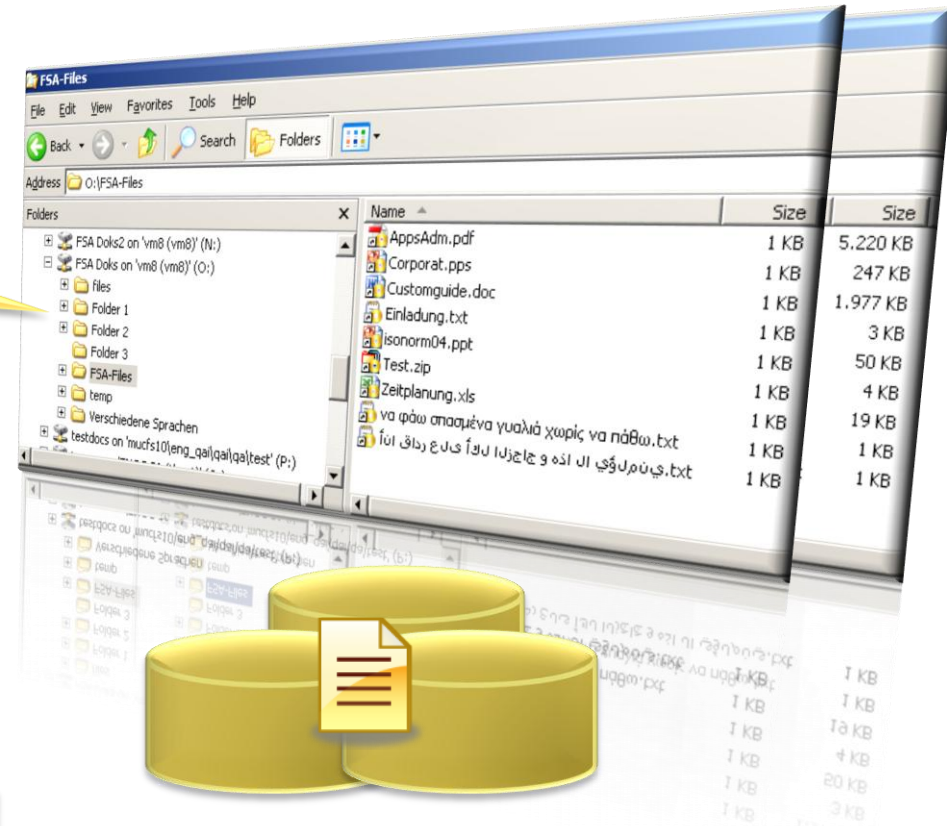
FSA-Files

File Edit View Favorites Tools Help

Back Search Folders

Address O:\FSA-Files

Folders

FSA Doks2 on 'vm8 (vm8)' (N:)
FSA Doks on 'vm8 (vm8)' (O:)
files
Folder 1
Folder 2
Folder 3
FSA-Files
temp
Verschiedene Sprachen
testdocs on 'mucfs10\eng_qai\qai\qa\test' (P:)

| Name | Size | Size |
|---|---|---|
| AppsAdm.pdf | 1 KB | 5.220 KB |
| Corporat.pps | 1 KB | 247 KB |
| Customguide.doc | 1 KB | 1.977 KB |
| Einladung.txt | 1 KB | 3 KB |
| isonorm04.ppt | 1 KB | 50 KB |
| Test.zip | 1 KB | 4 KB |
| Zeitplanung.xls | 1 KB | 19 KB |
| να φάω σπασμένα γυαλιά χωρίς να πάθω.txt | 1 KB | 1 KB |
| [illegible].txt | 1 KB | 1 KB |